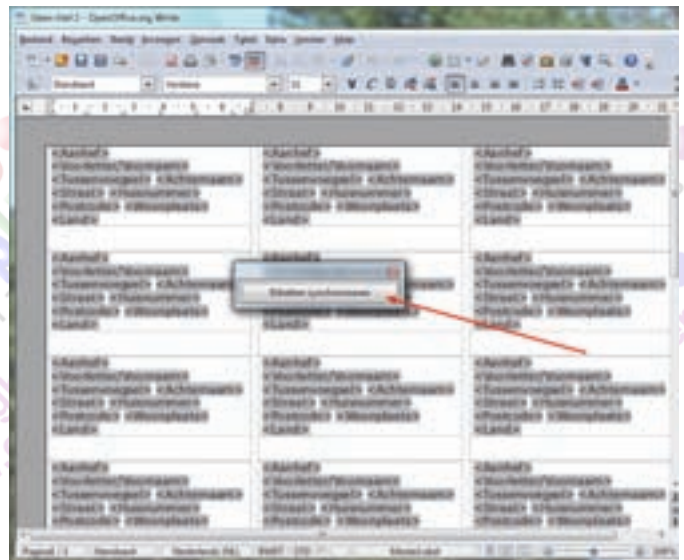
Nieuw etiket 1 - OpenOffice.org Writer

Bestand Bewerken Beeld Invoegen Opmaak Tabel Extra Venster Help

Standaard Verdana 11

<Aanhef>
<Voorletters/Voornaam>
<Tussenvoegsel> <Achternaam>
<Straat> <Huisnummer>
<Postcode> <Woonplaats>
<Land>

<Aanhef>
<Voorletters/Voornaam>
<Tussenvoegsel> <Achternaam>
<Straat> <Huisnummer>
<Postcode> <Woonplaats>
<Land>

<Aanhef>
<Voorletters/Voornaam>
<Tussenvoegsel> <Achternaam>
<Straat> <Huisnummer>
<Postcode> <Woonplaats>
<Land>

<Aanhef>
<Voorletters/Voornaam>
<Tussenvoegsel> <Achternaam>
<Straat> <Huisnummer>
<Postcode> <Woonplaats>
<Land>

Etiketten synchroniseren

<Aanhef>
<Voorletters/Voornaam>
<Tussenvoegsel> <Achternaam>
<Straat> <Huisnummer>
<Postcode> <Woonplaats>
<Land>

<Aanhef>
<Voorletters/Voornaam>
<Tussenvoegsel> <Achternaam>
<Straat> <Huisnummer>
<Postcode> <Woonplaats>
<Land>

<Aanhef>
<Voorletters/Voornaam>
<Tussenvoegsel> <Achternaam>
<Straat> <Huisnummer>
<Postcode> <Woonplaats>
<Land>

<Aanhef>
<Voorletters/Voornaam>
<Tussenvoegsel> <Achternaam>
<Straat> <Huisnummer>
<Postcode> <Woonplaats>
<Land>

<Aanhef>
<Voorletters/Voornaam>
<Tussenvoegsel> <Achternaam>
<Straat> <Huisnummer>
<Postcode> <Woonplaats>

<Aanhef>
<Voorletters/Voornaam>
<Tussenvoegsel> <Achternaam>
<Straat> <Huisnummer>
<Postcode> <Woonplaats>

<Aanhef>
<Voorletters/Voornaam>
<Tussenvoegsel> <Achternaam>
<Straat> <Huisnummer>
<Postcode> <Woonplaats>

Pagina 1 / 1 Standaard Nederlands (NL) INSRT STD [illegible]